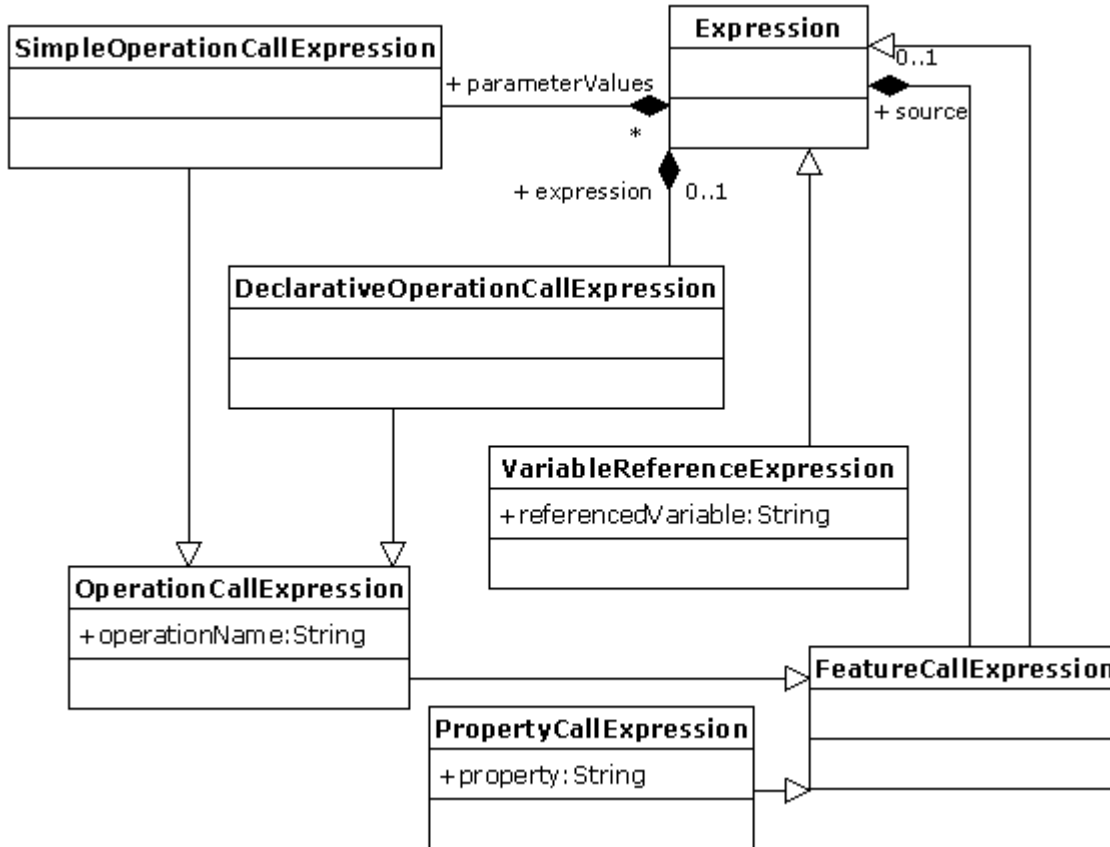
SimpleOperationCallExpression

Expression

+ parameterValues

*

0..1

+ source

+ expression

0..1

DeclarativeOperationCallExpression

VariableReferenceExpression

+referencedVariable:String

OperationCallExpression

+operationName:String

FeatureCallExpression

PropertyCallExpression

+property:String